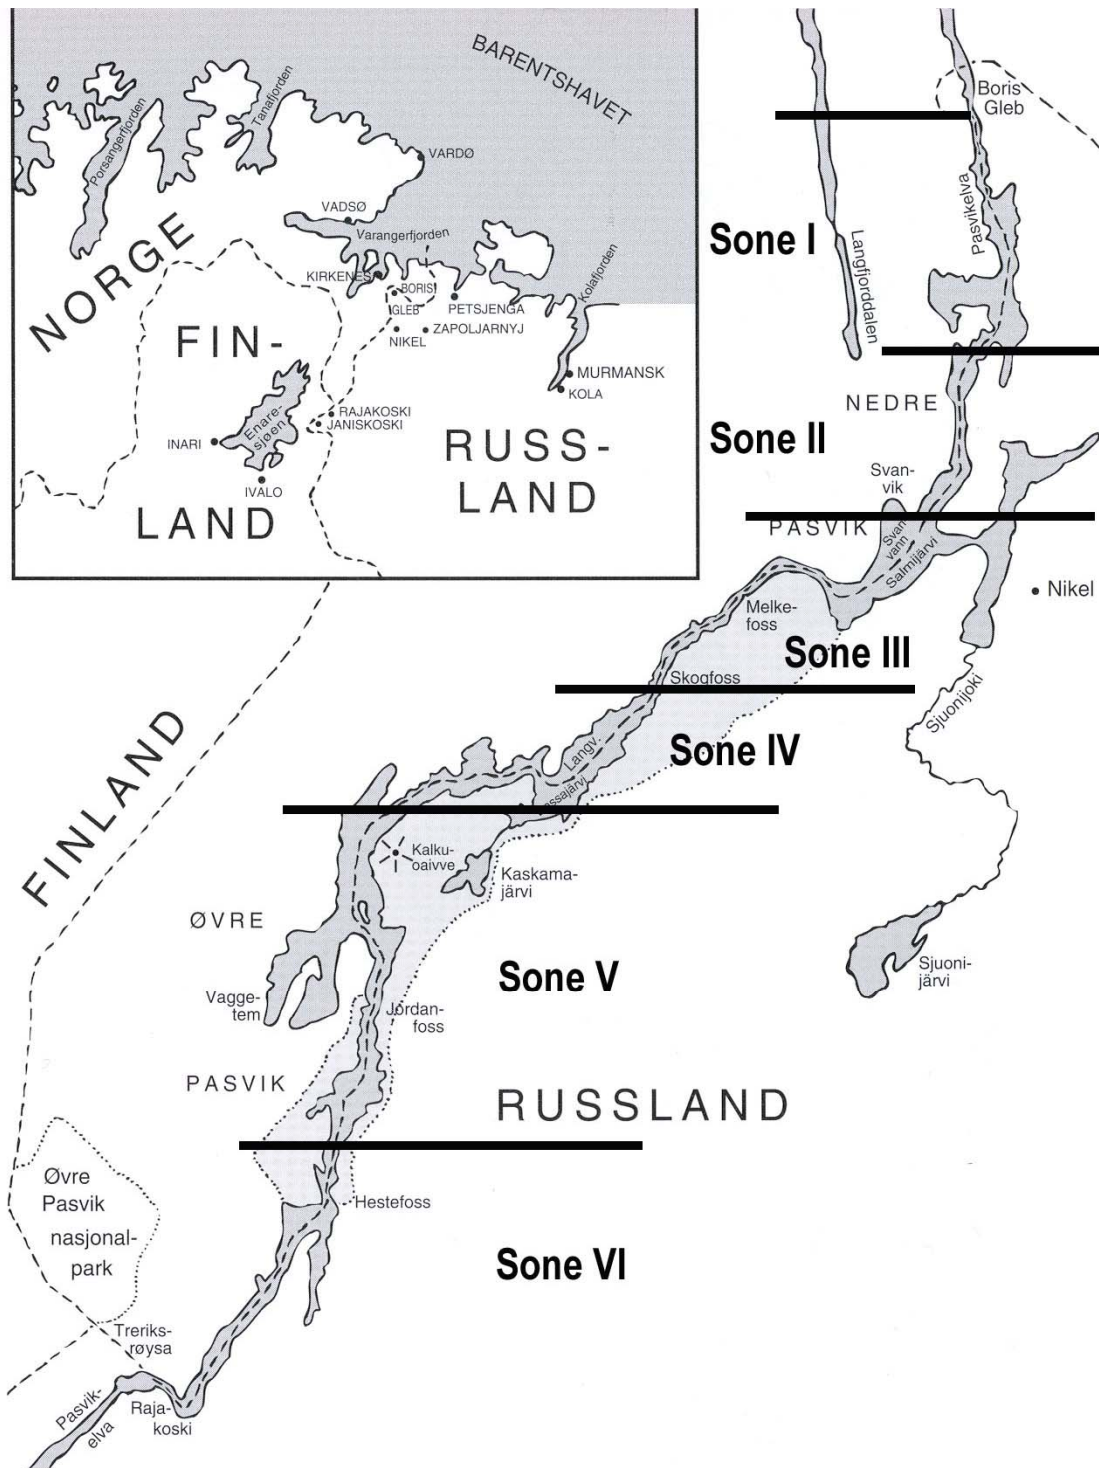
BARENTSHAVET
Porsangerfjorden
Tanafjorden
VARDØ
VADSØ
Varangerfjorden
NORGE
KIRKENES
BORIS
GLEB
PETSJENGA
ZAPOLJARNYJ
NIKEL
Kolafjorden
MURMANSK
KOLA
FIN-
LAND
INARI
Enare-sjøen
IVALO
RAJAKOSKI
JANISKOSKI
RUSS-
LAND

Boris Gleb
Sone I
Langfjorddalen
Pasvikelva
Sone II
NEDRE
Svan-vik
PASVIK
Svan vann
Salmijärvi
Nikel
Melke-foss
Sone III
Skogfoss
Sjuonijoki
Sone IV
Langv.
ssajärvi
FINLAND
Kalku-oaivve
Kaskama-järvi
ØVRE
Sone V
Vagge-tem
Jordan-foss
Sjuoni-järvi
PASVIK
RUSSLAND
Øvre Pasvik nasjonal-park
Hestefoss
Sone VI
Treriks-røysa
Pasvik-elva
Raja-koski